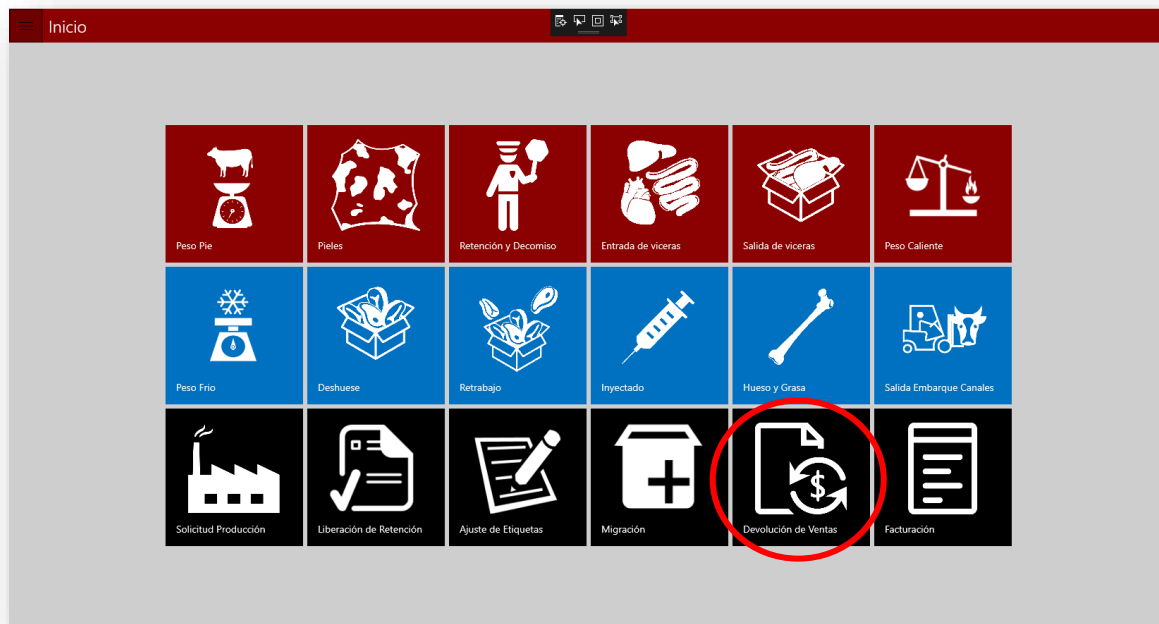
Inicio

Peso Pie
Pieles
Retención y Decomiso
Entrada de viceras
Salida de viceras
Peso Caliente

Peso Frio
Deshuese
Retrabajo
Inyectado
Hueso y Grasa
Salida Embarque Canales

Solicitud Producción
Liberación de Retención
Ajuste de Etiquetas
Migración
Devolución de Ventas
Facturación